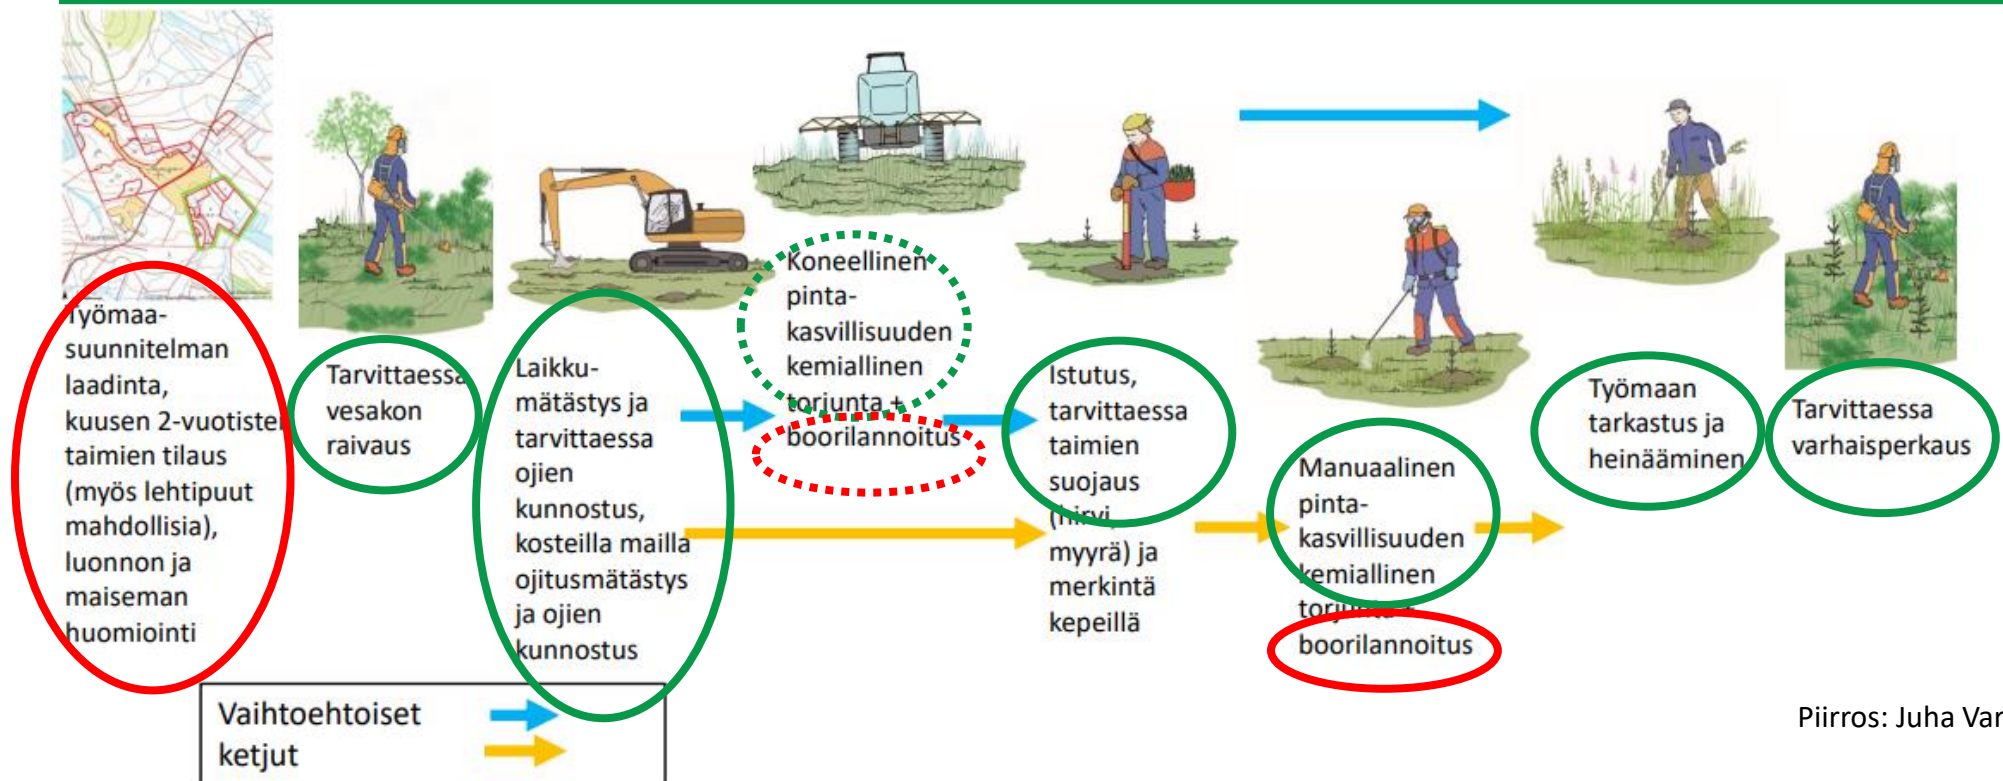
Työmaa-suunnitelman laadinta, kuusen 2-vuotisten taimien tilaus (myös lehtipuut mahdollisia), luonnon ja maiseman huomiointi

Tarvittaessa vesakon raivaus

Laikku-mätästys ja tarvittaessa ojien kunnostus, kosteilla mailla ojitusmätästys ja ojien kunnostus

Koneellinen pinta-kasvillisuuden kemiallinen torjunta + boorilannoitus

Istutus, tarvittaessa taimien suojaus (hirvi, myyrä) ja merkintä kepeillä

Manuaalinen pinta-kasvillisuuden kemiallinen torjunta + boorilannoitus

Työmaan tarkastus ja heinääminen

Tarvittaessa varhaisperkaus

Vaihtoehtoiset ketjut

Piirros: Juha Var